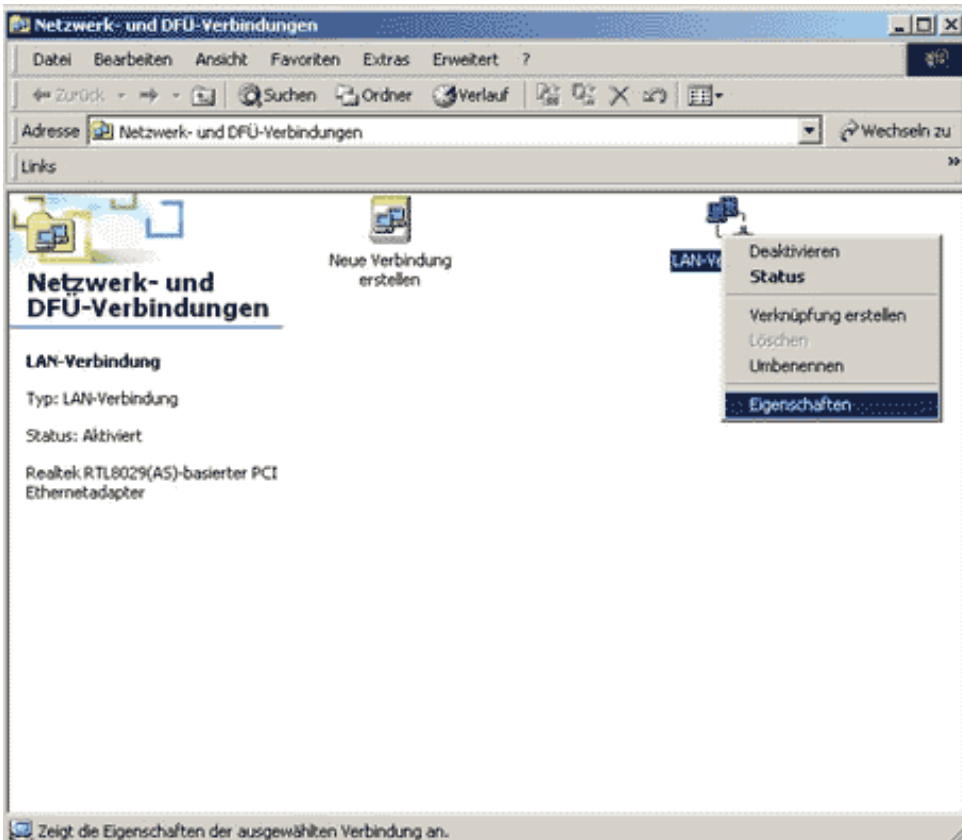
Netzwerk- und DFÜ-Verbindungen

Datei Bearbeiten Ansicht Favoriten Extras Erweitert ?

Zurück Suchen Ordner Verlauf

Adresse Netzwerk- und DFÜ-Verbindungen Wechseln zu

Links

Netzwerk- und DFÜ-Verbindungen

LAN-Verbindung

Typ: LAN-Verbindung

Status: Aktiviert

Realtek RTL8029(AS)-basierter PCI Ethernetadapter

Neue Verbindung erstellen

LAN-Ve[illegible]

Deaktivieren
Status
Verknüpfung erstellen
Löschen
Umbenennen
Eigenschaften

Zeigt die Eigenschaften der ausgewählten Verbindung an.